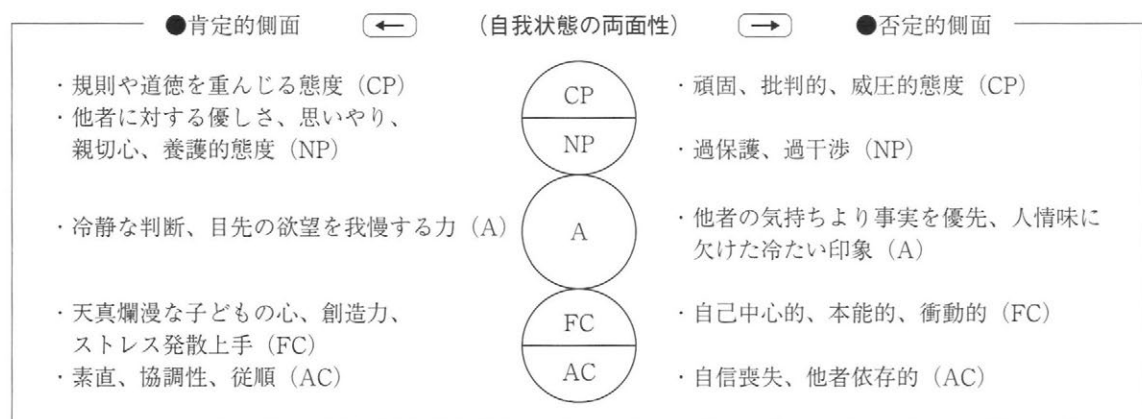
●肯定的側面 ← (自我状態の両面性) → ●否定的側面

・規則や道徳を重んじる態度 (CP)
・他者に対する優しさ、思いやり、親切心、養護的態度 (NP)

・冷静な判断、目先の欲望を我慢する力 (A)

・天真爛漫な子どもの心、創造力、ストレス発散上手 (FC)
・素直、協調性、従順 (AC)

CP
NP
A
FC
AC

・頑固、批判的、威圧的態度 (CP)

・過保護、過干渉 (NP)

・他者の気持ちより事実を優先、人情味に欠けた冷たい印象 (A)

・自己中心的、本能的、衝動的 (FC)

・自信喪失、他者依存的 (AC)